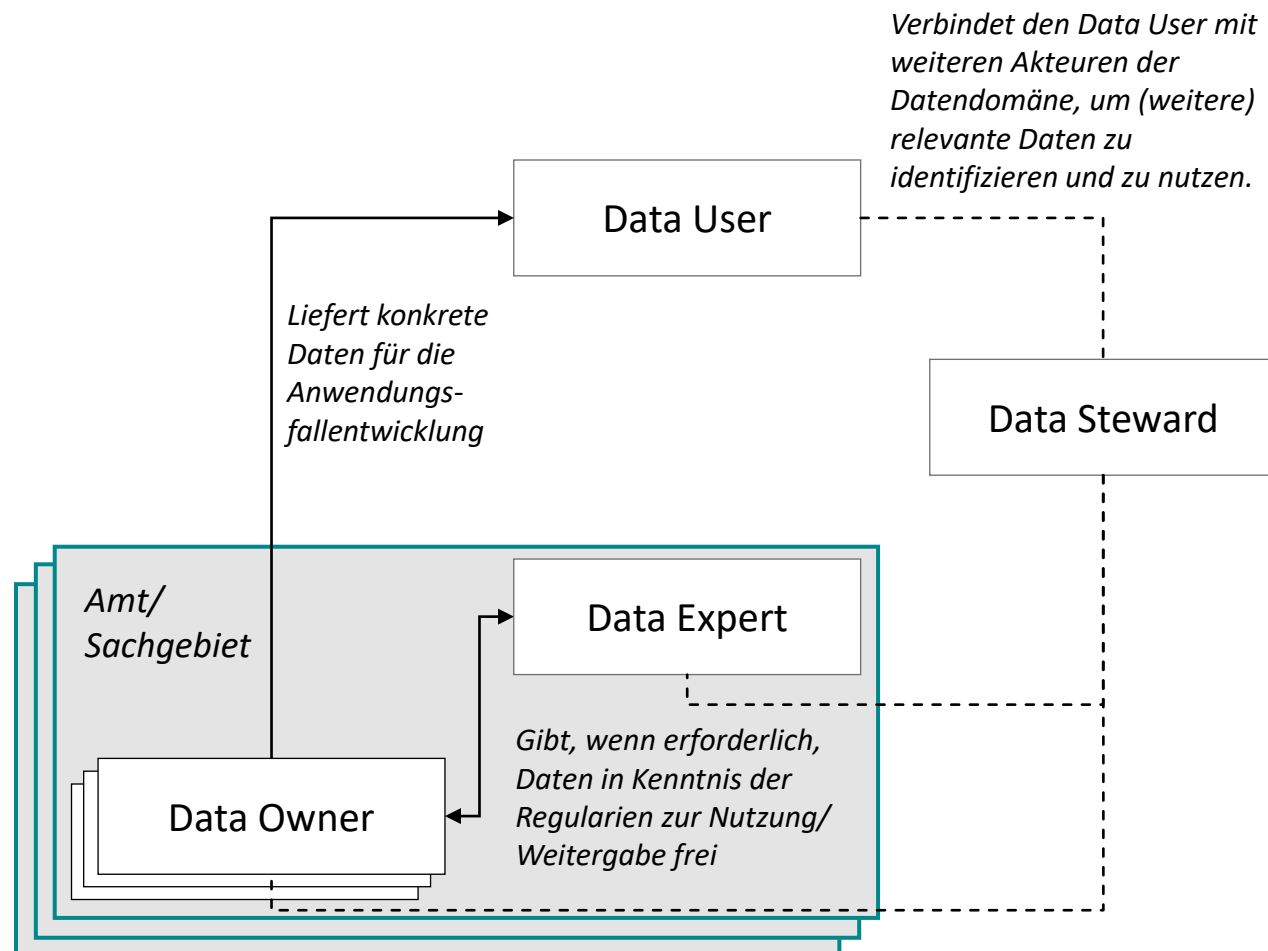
Verbindet den Data User mit weiteren Akteuren der Datendomäne, um (weitere) relevante Daten zu identifizieren und zu nutzen.

Data User

Liefert konkrete Daten für die Anwendungsfallentwicklung

Data Steward

Amt/ Sachgebiet

Data Expert

Gibt, wenn erforderlich, Daten in Kenntnis der Regularien zur Nutzung/ Weitergabe frei

Data Owner